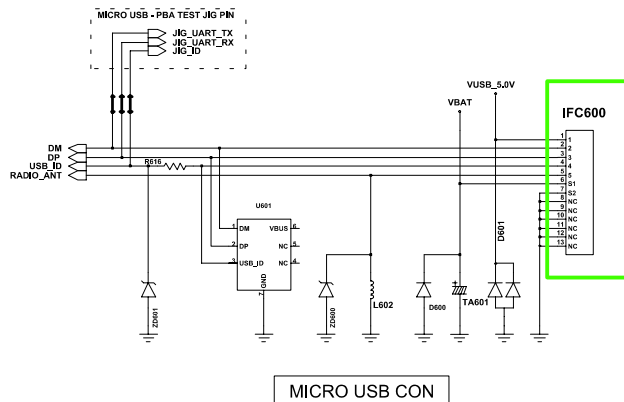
MICRO USB - PBA TEST JIG PIN
JIG_UART_TX
JIG_UART_RX
JIG_ID

VUSB_5.0V
VBAT
IFC600

DM
DP
USB_ID
RADIO_ANT
R616

U601
1 DM
2 DP
3 USB_ID
VBUS 6
NC 5
NC 4
GND
7

1
2
3
4
5
6
S1
S2
NC 9
NC 10
NC 11
NC 12
NC 13
NC

D601
ZD601
ZD600
L602
D600
TA601

MICRO USB CON